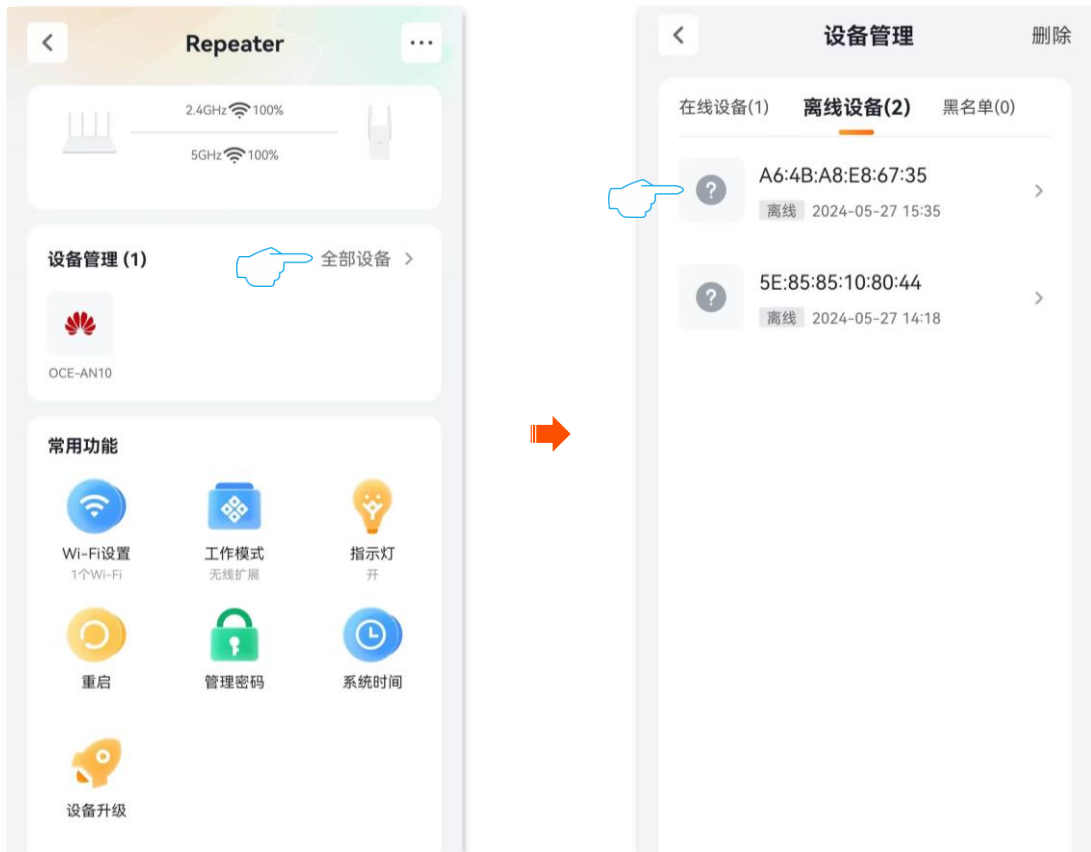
Repeater

2.4GHz 100%

5GHz 100%

设备管理 (1)

全部设备 >

OCE-AN10

常用功能

Wi-Fi设置
1个Wi-Fi

工作模式
无线扩展

指示灯
开

重启

管理密码

系统时间

设备升级

设备管理

删除

在线设备(1)

离线设备(2)

黑名单(0)

A6:4B:A8:E8:67:35
离线 2024-05-27 15:35

5E:85:85:10:80:44
离线 2024-05-27 14:18